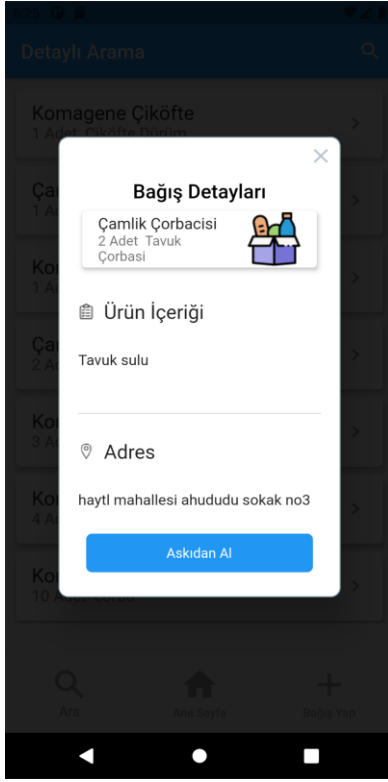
Detaylı Arama

Komagene Çiköfte
1 Adet Çiköfte Dürüm

Ça
1 A

Ko
1 A

Ça
2 A

Ko
3 A

Ko
4 A

Ko
10 A

Bağış Detayları

Çamlik Çorbacisi
2 Adet Tavuk Çorbası

Ürün İçeriği

Tavuk sulu

Adres

haytl mahallesi ahududu sokak no3

Askıdan Al

Ara
Ana Sayfa
Bağış Yap